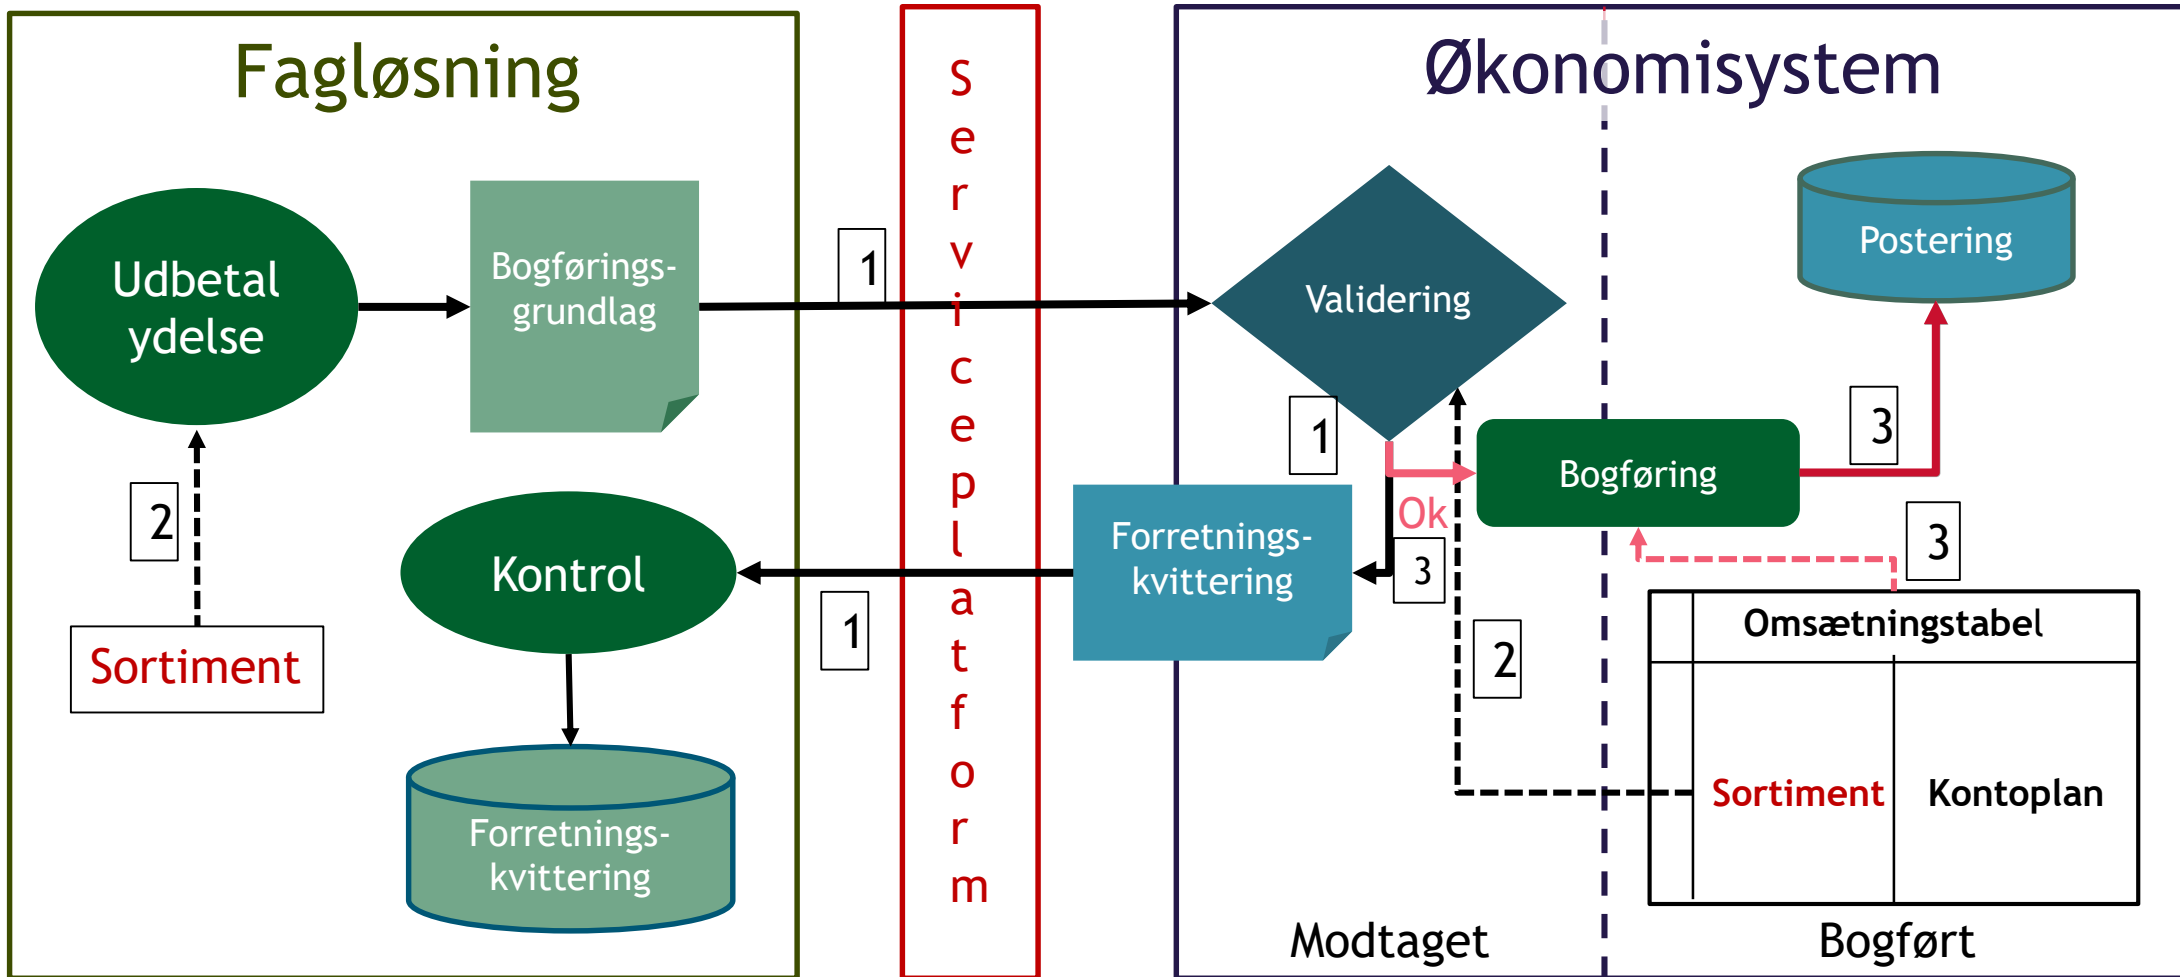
Fagløsning

Udbetal ydelse

Bogførings-grundlag

1

2

Sortiment

Kontrol

1

Forretnings-kvittering

serviceplatform

Økonomisystem

Validering

Postering

1

Bogføring

3

Ok

Forretnings-kvittering

3

3

2

Omsætningstabel

Sortiment

Kontoplan

Modtaget

Bogført